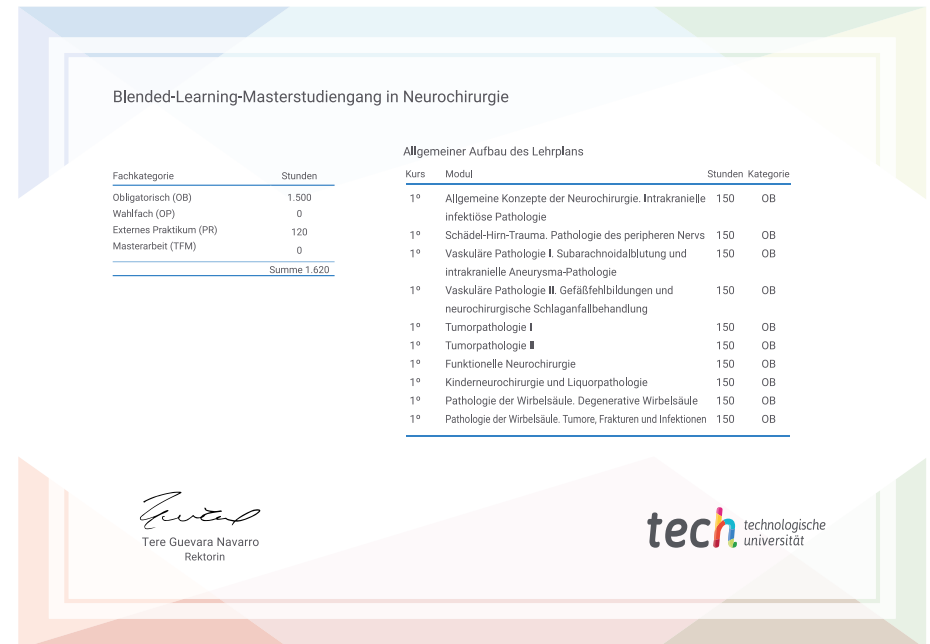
Blended-Learning-Masterstudiengang in Neurochirurgie

| Fachkategorie | Stunden |
|---|---|
| Obligatorisch (OB) | 1.500 |
| Wahlfach (OP) | 0 |
| Externes Praktikum (PR) | 120 |
| Masterarbeit (TFM) | 0 |
| | Summe 1.620 |

Allgemeiner Aufbau des Lehrplans

| Kurs | Modul | Stunden | Kategorie |
|---|---|---|---|
| 1º | Allgemeine Konzepte der Neurochirurgie. Intrakranielle infektiöse Pathologie | 150 | OB |
| 1º | Schädel-Hirn-Trauma. Pathologie des peripheren Nervs | 150 | OB |
| 1º | Vaskuläre Pathologie I. Subarachnoidalblutung und intrakranielle Aneurysma-Pathologie | 150 | OB |
| 1º | Vaskuläre Pathologie II. Gefäßfehlbildungen und neurochirurgische Schlaganfallbehandlung | 150 | OB |
| 1º | Tumorpathologie I | 150 | OB |
| 1º | Tumorpathologie II | 150 | OB |
| 1º | Funktionelle Neurochirurgie | 150 | OB |
| 1º | Kinderneurochirurgie und Liquorpathologie | 150 | OB |
| 1º | Pathologie der Wirbelsäule. Degenerative Wirbelsäule | 150 | OB |
| 1º | Pathologie der Wirbelsäule. Tumore, Frakturen und Infektionen | 150 | OB |

Tere Guevara Navarro
Rektorin

tech technologische universität